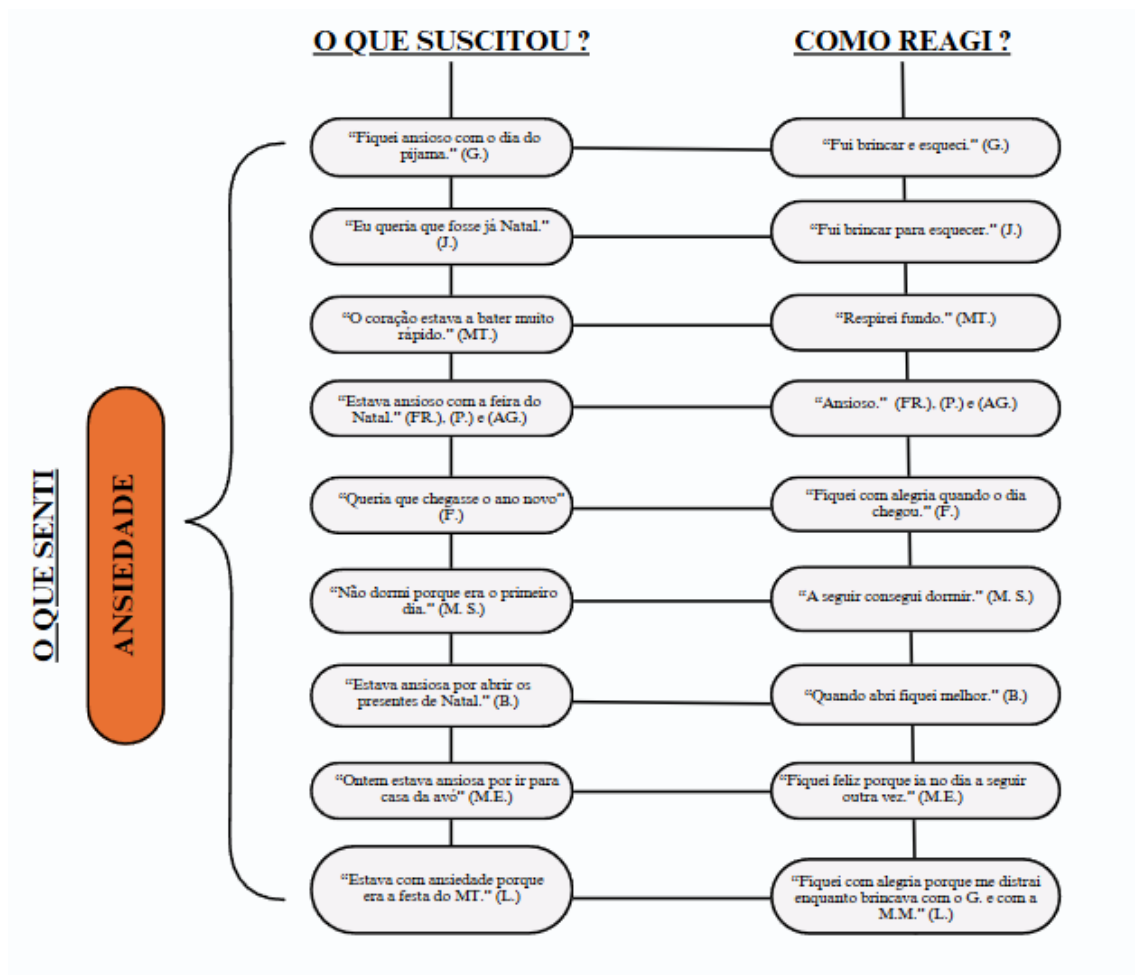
O QUE SUSCITOU ?

COMO REAGI ?

O QUE SENTI

ANSIEDADE

"Fiquei ansioso com o dia do pijama." (G.)

"Fui brincar e esqueci." (G.)

"Eu queria que fosse já Natal." (J.)

"Fui brincar para esquecer." (J.)

"O coração estava a bater muito rápido." (MT.)

"Respirei fundo." (MT.)

"Estava ansioso com a feira do Natal." (FR.), (P.) e (AG.)

"Ansioso." (FR.), (P.) e (AG.)

"Queria que chegasse o ano novo" (F.)

"Fiquei com alegria quando o dia chegou." (F.)

"Não dormi porque era o primeiro dia." (M. S.)

"A seguir consegui dormir." (M. S.)

"Estava ansiosa por abrir os presentes de Natal." (B.)

"Quando abri fiquei melhor." (B.)

"Ontem estava ansiosa por ir para casa da avó" (M.E.)

"Fiquei feliz porque ia no dia a seguir outra vez." (M.E.)

"Estava com ansiedade porque era a festa do MT." (L.)

"Fiquei com alegria porque me distraí enquanto brincava com o G. e com a M.M." (L.)